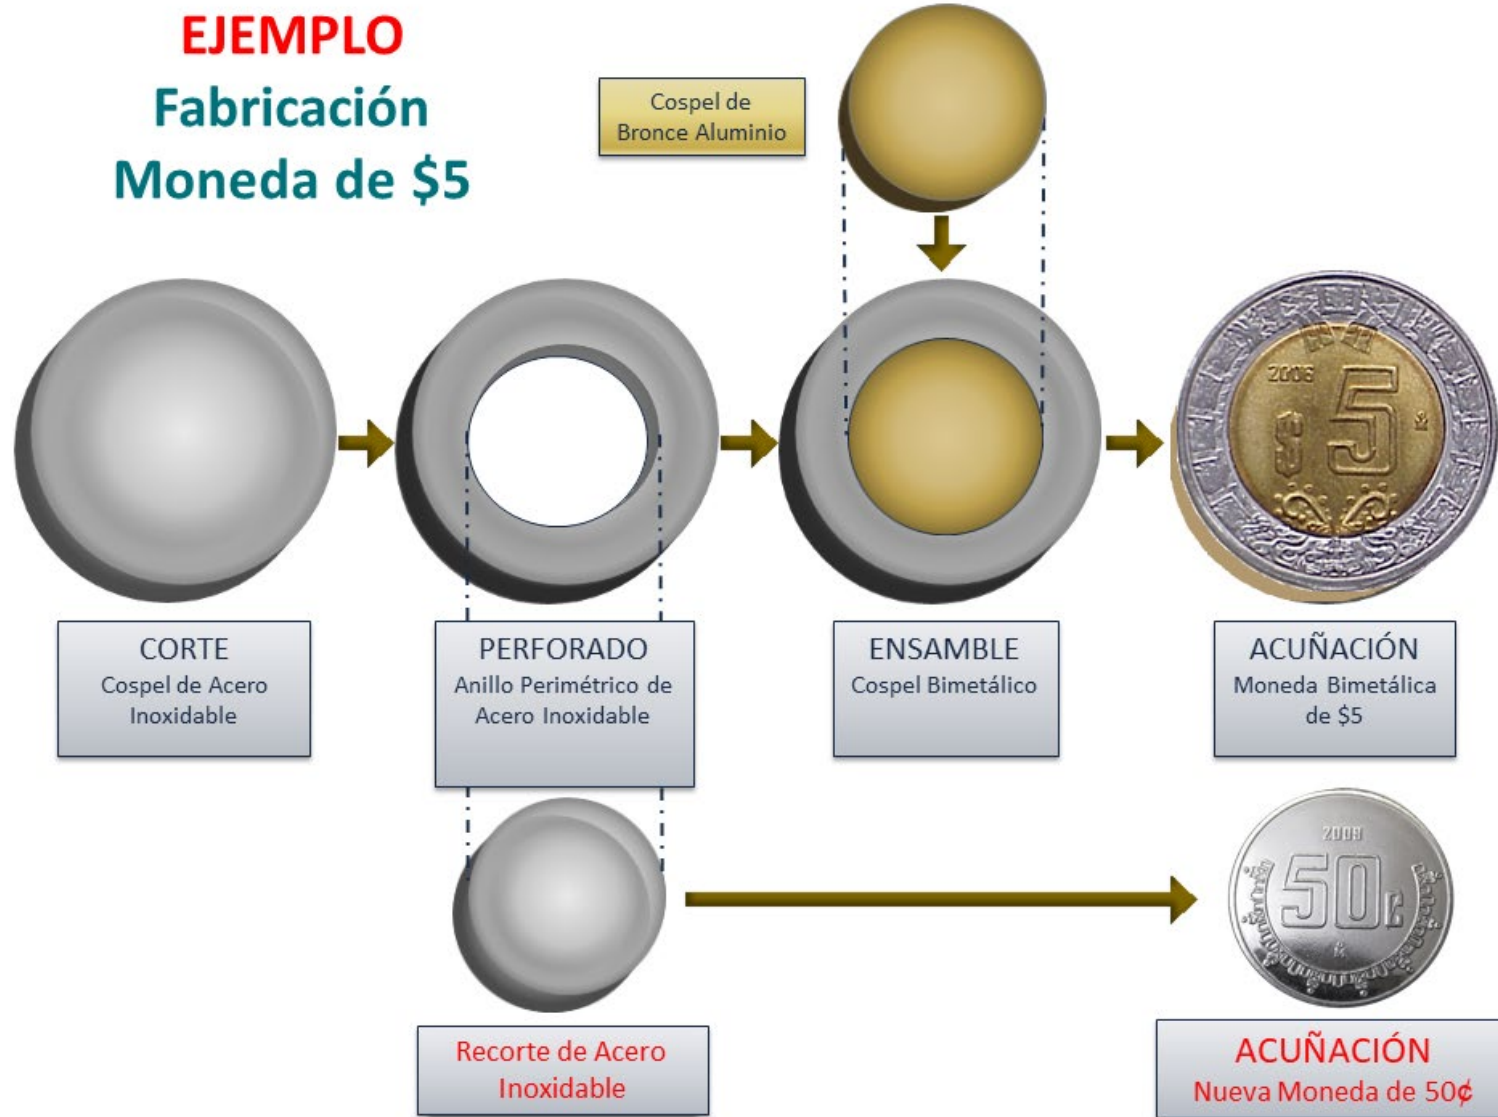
EJEMPLO
Fabricación
Moneda de $5

Cospel de Bronce Aluminio

2006 $5

CORTE
Cospel de Acero Inoxidable

PERFORADO
Anillo Perimétrico de Acero Inoxidable

ENSAMBLE
Cospel Bimetálico

ACUÑACIÓN
Moneda Bimetálica de $5

2009 50¢

Recorte de Acero Inoxidable

ACUÑACIÓN
Nueva Moneda de 50¢